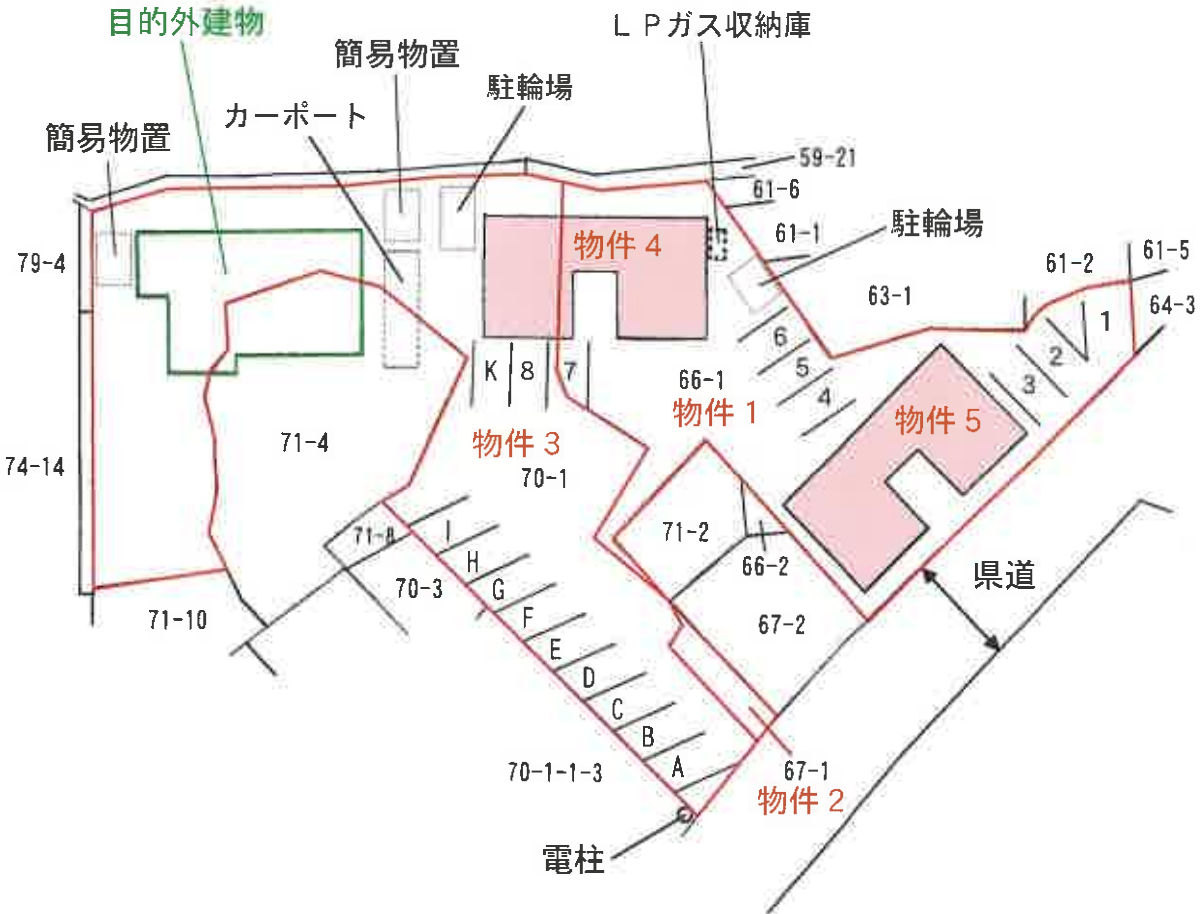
目的外建物
簡易物置
ＬＰガス収納庫
簡易物置
駐輪場
カーポート
59-21
61-6
79-4
物件４
61-1
駐輪場
61-5
61-2
63-1
64-3
1
6
2
K
8
7
3
66-1
5
4
物件１
物件５
71-4
74-14
物件３
70-1
71-2
71-8
I
H
66-2
県道
70-3
G
F
67-2
71-10
E
D
C
B
A
70-1-1-3
67-1
物件２
電柱